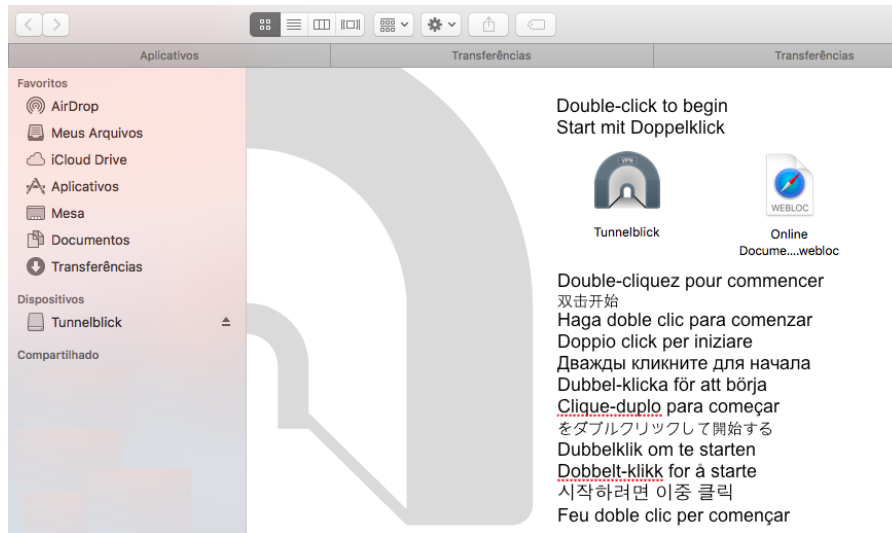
Aplicativos | Transferências | Transferências

Favoritos
AirDrop
Meus Arquivos
iCloud Drive
Aplicativos
Mesa
Documentos
Transferências

Dispositivos
Tunnelblick

Compartilhado

Double-click to begin
Start mit Doppelklick

VPN
Tunnelblick

WEBLOC
Online Docume....webloc

Double-cliquez pour commencer
双击开始
Haga doble clic para comenzar
Doppio click per iniziare
Дважды кликните для начала
Dubbel-klicka för att börja
Clique-duplo para começar
をダブルクリックして開始する
Dubbelklik om te starten
Dobbelt-klikk for å starte
시작하려면 이중 클릭
Feu doble clic per començar